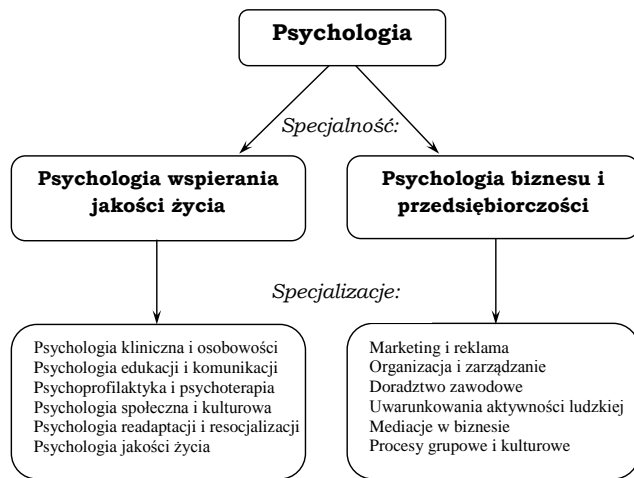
Psychologia

Specjalność:

Psychologia wspierania jakości życia

Psychologia biznesu i przedsiębiorczości

Specjalizacje:

Psychologia kliniczna i osobowości
Psychologia edukacji i komunikacji
Psychoprofilaktyka i psychoterapia
Psychologia społeczna i kulturowa
Psychologia readaptacji i resocjalizacji
Psychologia jakości życia

Marketing i reklama
Organizacja i zarządzanie
Doradztwo zawodowe
Uwarunkowania aktywności ludzkiej
Mediacje w biznesie
Procesy grupowe i kulturowe